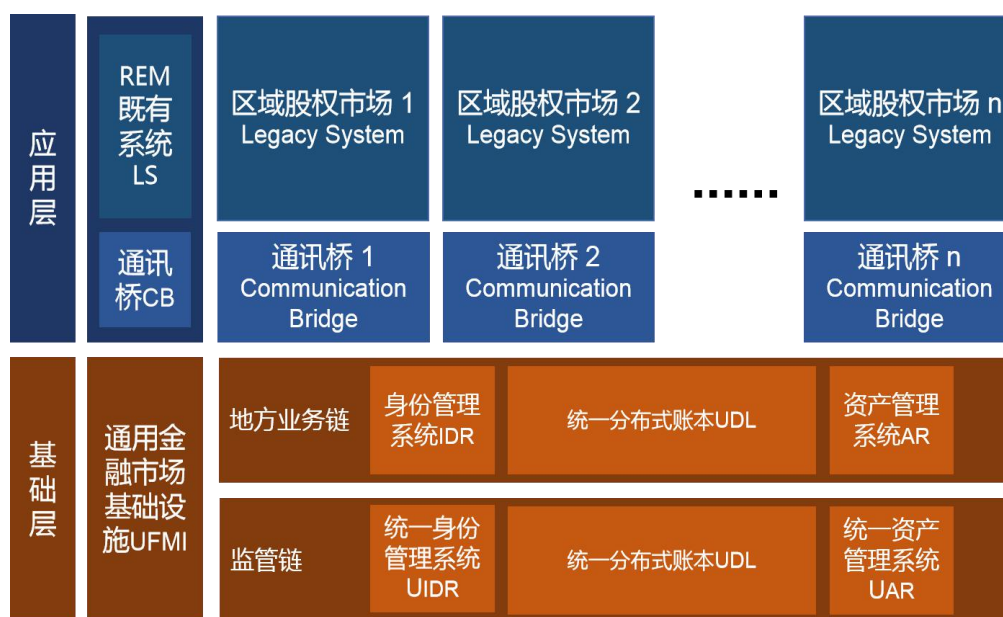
应用层

REM 既有系统 LS

通讯桥CB

区域股权市场 1 Legacy System

区域股权市场 2 Legacy System

......

区域股权市场 n Legacy System

通讯桥 1 Communication Bridge

通讯桥 2 Communication Bridge

通讯桥 n Communication Bridge

基础层

通用金融市场基础设施UFMI

地方业务链

身份管理系统IDR

统一分布式账本UDL

资产管理系统AR

监管链

统一身份管理系统 UIDR

统一分布式账本UDL

统一资产管理系统 UAR